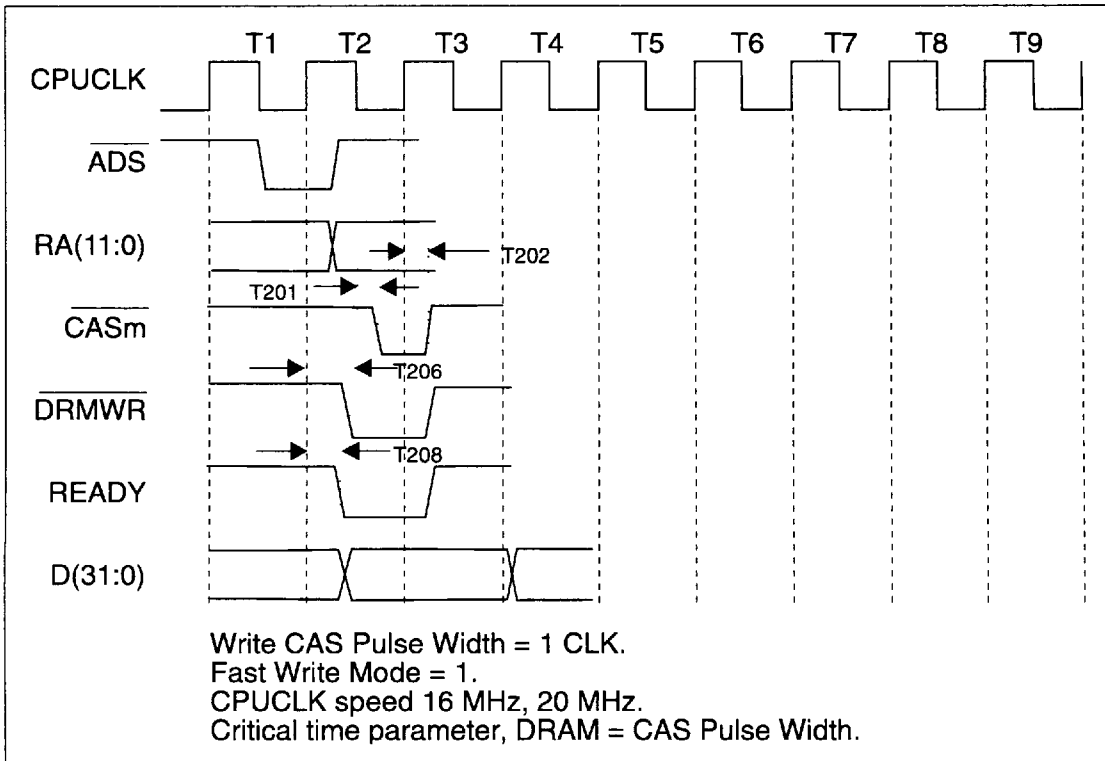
T1 T2 T3 T4 T5 T6 T7 T8 T9

CPUCLK

$\overline{ADS}$

RA(11:0)

T202

T201

$\overline{CASm}$

T206

$\overline{DRMWR}$

T208

READY

D(31:0)

Write CAS Pulse Width = 1 CLK.
Fast Write Mode = 1.
CPUCLK speed 16 MHz, 20 MHz.
Critical time parameter, DRAM = CAS Pulse Width.